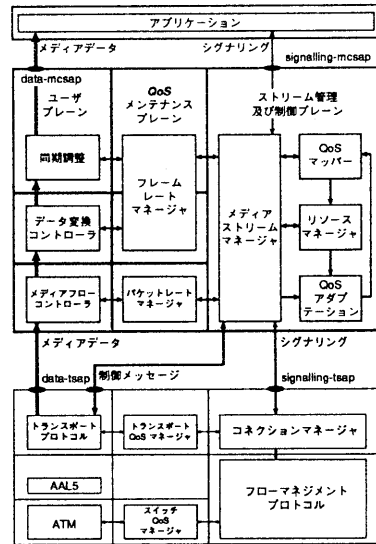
アプリケーション

メディアデータ

シグナリング

signalling-mcsap

data-mcsap

ユーザプレーン

QoS メンテナンスプレーン

ストリーム管理及び制御プレーン

同期調整

フレームレートマネージャ

メディアストリームマネージャ

QoS マッパー

データ変換コントローラ

リソースマネージャ

メディアフローコントローラ

パケットレートマネージャ

QoS アダプテーション

メディアデータ

シグナリング

data-tsap

制御メッセージ

signalling-tsap

トランスポートプロトコル

トランスポート QoS マネージャ

コネクションマネージャ

AAL5

フローマネジメントプロトコル

ATM

スイッチ QoS マネージャ